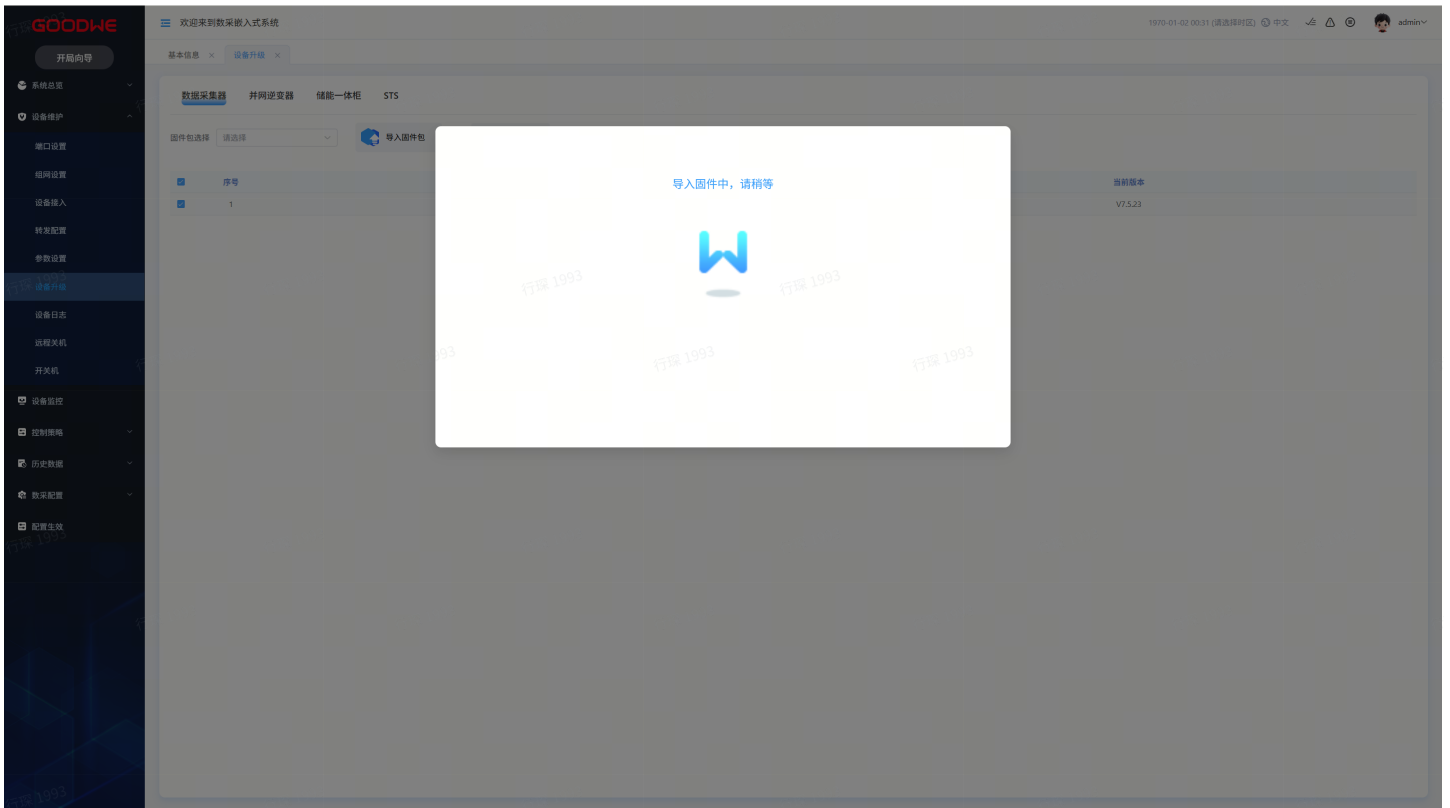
GOODWE

开局向导

系统总览

设备维护

端口设置

组网设置

设备接入

转发配置

参数设置

设备升级

设备日志

远程关机

开关机

设备监控

控制策略

历史数据

数采配置

配置生效

欢迎来到数采嵌入式系统

1970-01-02 00:31 (请选择时区) 中文 admin

基本信息 × 设备升级 ×

数据采集器 并网逆变器 储能一体柜 STS

固件包选择 请选择

导入固件包

| | 序号 | 当前版本 |
|---|---|---|
| | 1 | V7.5.23 |

导入固件中，请稍等

行踪 1993 行踪 1993 行踪 1993 行踪 1993 行踪 1993 行踪 1993 行踪 1993